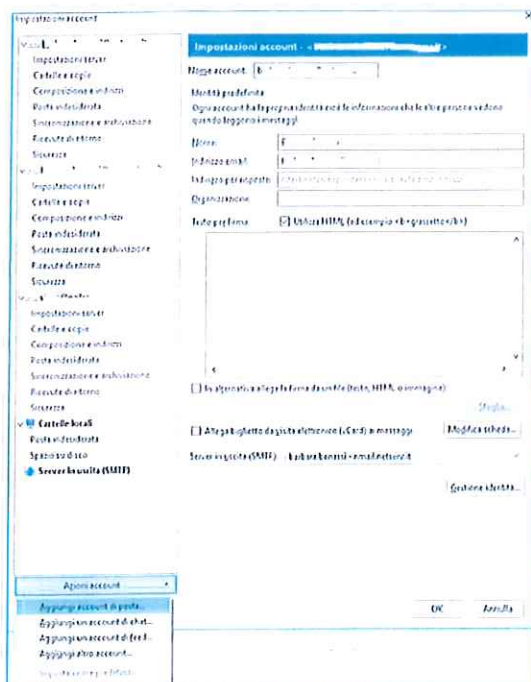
Impostazioni account

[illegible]
Impostazioni server
Cartelle e copie
Composizione e indirizzi
Posta indesiderata
Sincronizzazione e archiviazione
Ricevute di ritorno
Sicurezza
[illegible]
Impostazioni server
Cartelle e copie
Composizione e indirizzi
Posta indesiderata
Sincronizzazione e archiviazione
Ricevute di ritorno
Sicurezza
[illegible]
Impostazioni server
Cartelle e copie
Composizione e indirizzi
Posta indesiderata
Sincronizzazione e archiviazione
Ricevute di ritorno
Sicurezza
Cartelle locali
Posta indesiderata
Spazio su disco
Server in uscita (SMTP)

Azioni account
Aggiungi account di posta...
Aggiungi un account di chat...
Aggiungi un account di feed...
Aggiungi altro account...
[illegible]

Impostazioni account - <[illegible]>

Nome account: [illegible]

Identità predefinita
Ogni account ha la propria identità, cioè le informazioni che le altre persone vedono quando leggono i messaggi

Nome: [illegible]
Indirizzo email: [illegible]
Indirizzo per risposte: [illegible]
Organizzazione:
Testo per firma: Utilizza HTML (ad esempio <b>grassetto</b>)

In alternativa allega la firma da un file (testo, HTML, o immagine):
Sfoglia...

Allega il biglietto da visita elettronico (vCard) ai messaggi
Modifica scheda...

Server in uscita (SMTP): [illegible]

Gestione identità...

OK
Annulla